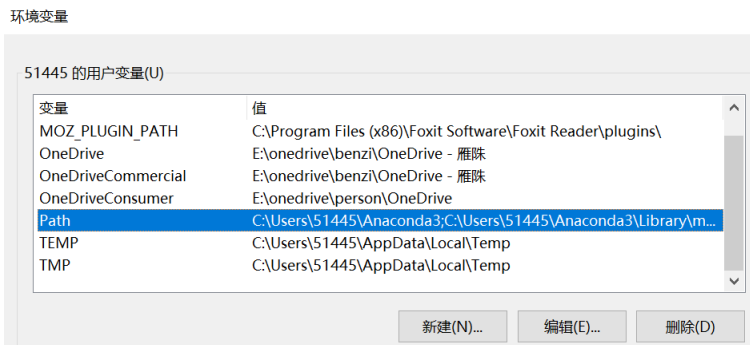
环境变量

51445 的用户变量(U)

| 变量 | 值 |
|---|---|
| MOZ_PLUGIN_PATH | C:\Program Files (x86)\Foxit Software\Foxit Reader\plugins\ |
| OneDrive | E:\onedrive\benzi\OneDrive - 雁昳 |
| OneDriveCommercial | E:\onedrive\benzi\OneDrive - 雁昳 |
| OneDriveConsumer | E:\onedrive\person\OneDrive |
| Path | C:\Users\51445\Anaconda3;C:\Users\51445\Anaconda3\Library\m... |
| TEMP | C:\Users\51445\AppData\Local\Temp |
| TMP | C:\Users\51445\AppData\Local\Temp |

新建(N)... 编辑(E)... 删除(D)